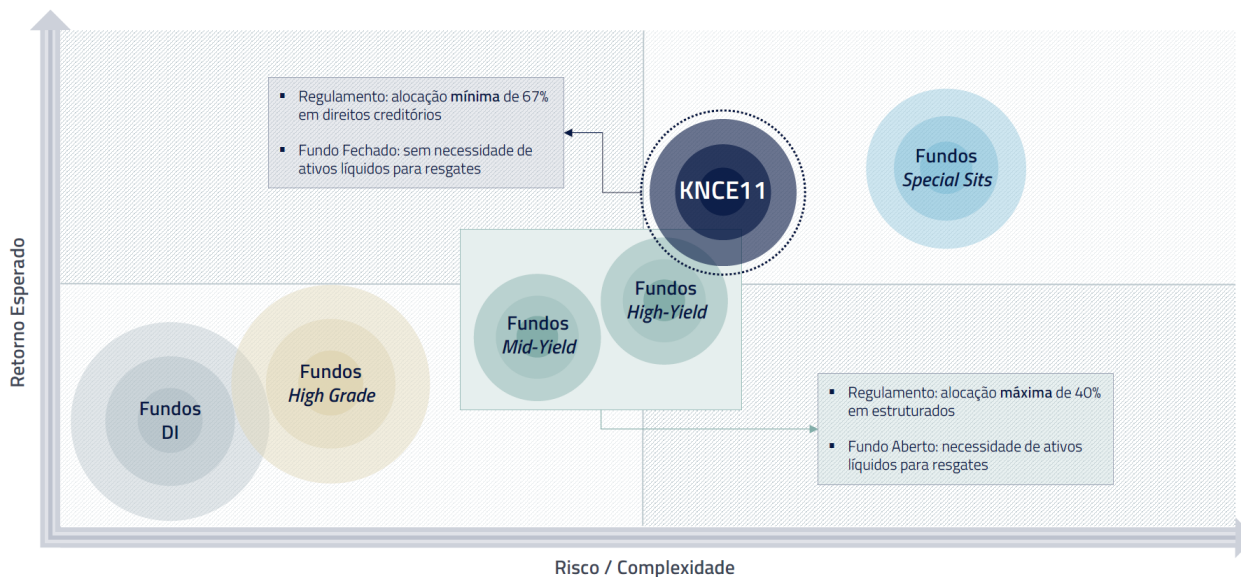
Retorno Esperado

▪ Regulamento: alocação **mínima** de 67% em direitos creditórios

▪ Fundo Fechado: sem necessidade de ativos líquidos para resgates

KNCE11

Fundos
*Special Sits*

Fundos
*High-Yield*

Fundos
*Mid-Yield*

Fundos
*High Grade*

Fundos
DI

▪ Regulamento: alocação **máxima** de 40% em estruturados

▪ Fundo Aberto: necessidade de ativos líquidos para resgates

Risco / Complexidade